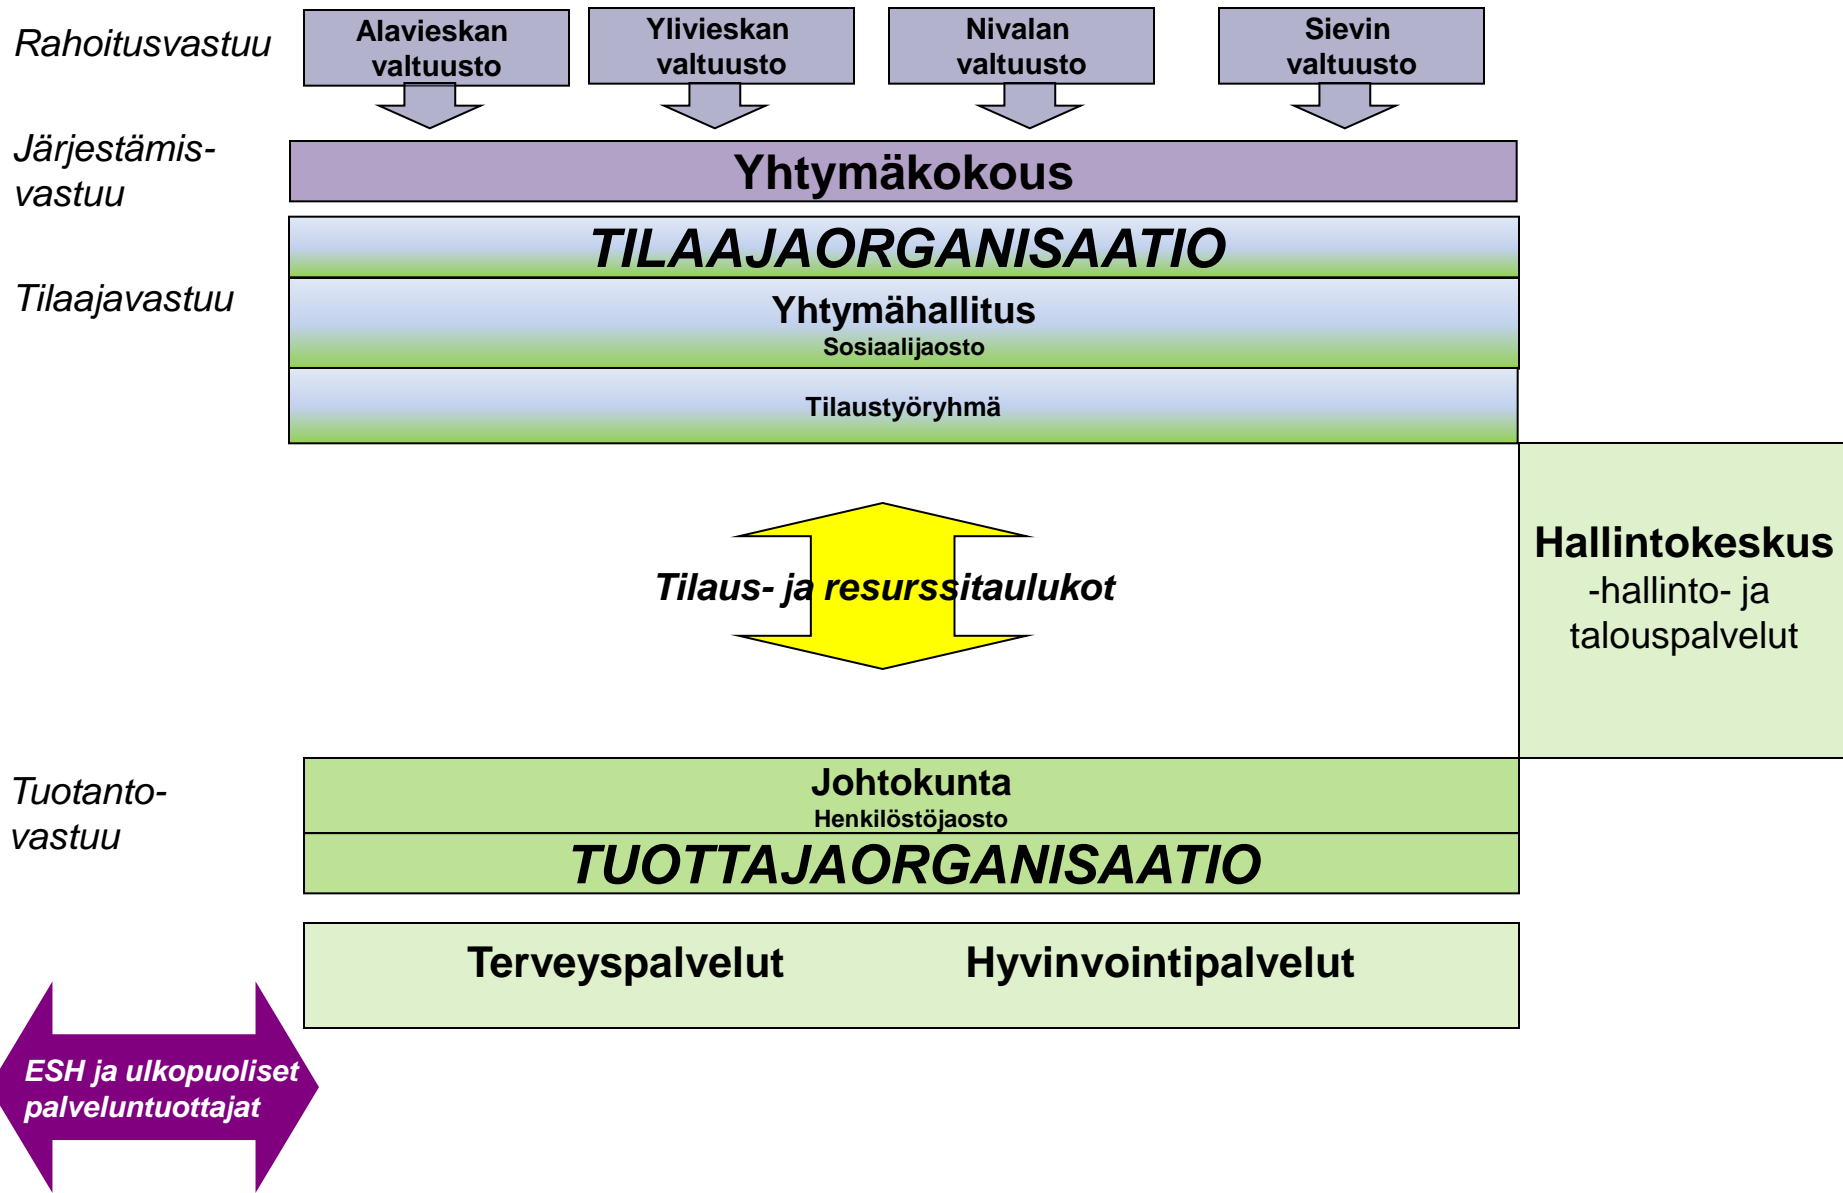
Rahoitusvastuu

Alavieskan valtuusto

Ylivieskan valtuusto

Nivalan valtuusto

Sievin valtuusto

Järjestämisvastuu

Yhtymäkokous

TILAAJAORGANISAATIO

Tilaajavastuu

Yhtymähallitus
Sosiaalijaosto

Tilaustyöryhmä

Tilaus- ja resurssitaulukot

Hallintokeskus
-hallinto- ja talouspalvelut

Tuotantovastuu

Johtokunta
Henkilöstöjaosto

TUOTTAJAORGANISAATIO

Terveyspalvelut

Hyvinvointipalvelut

ESH ja ulkopuoliset palveluntuottajat